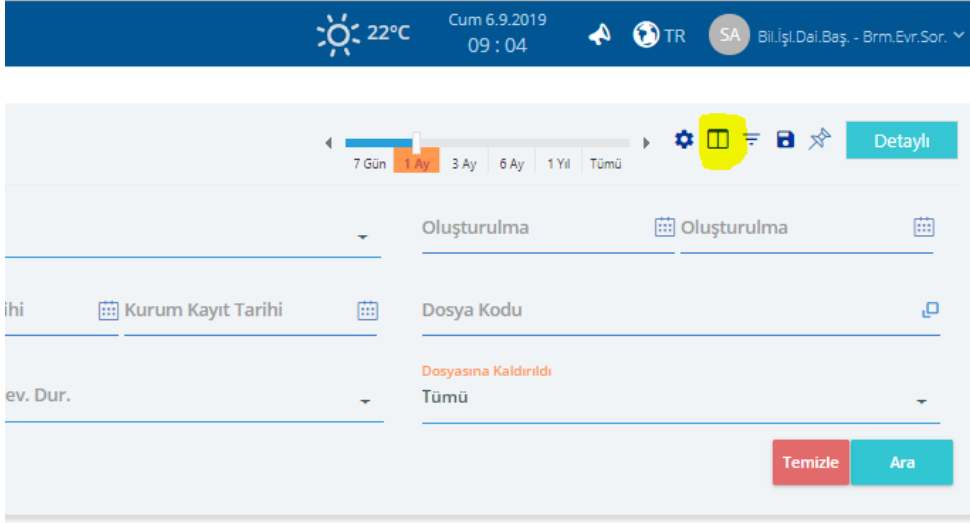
22°C Cum 6.9.2019 09 : 04 TR SA Bil.İşl.Dai.Baş. - Brm.Evr.Sor.

7 Gün 1 Ay 3 Ay 6 Ay 1 Yıl Tümü

Detaylı

Oluşturulma

Oluşturulma

ihi

Kurum Kayıt Tarihi

Dosya Kodu

ev. Dur.

Dosyasına Kaldırıldı

Tümü

Temizle

Ara